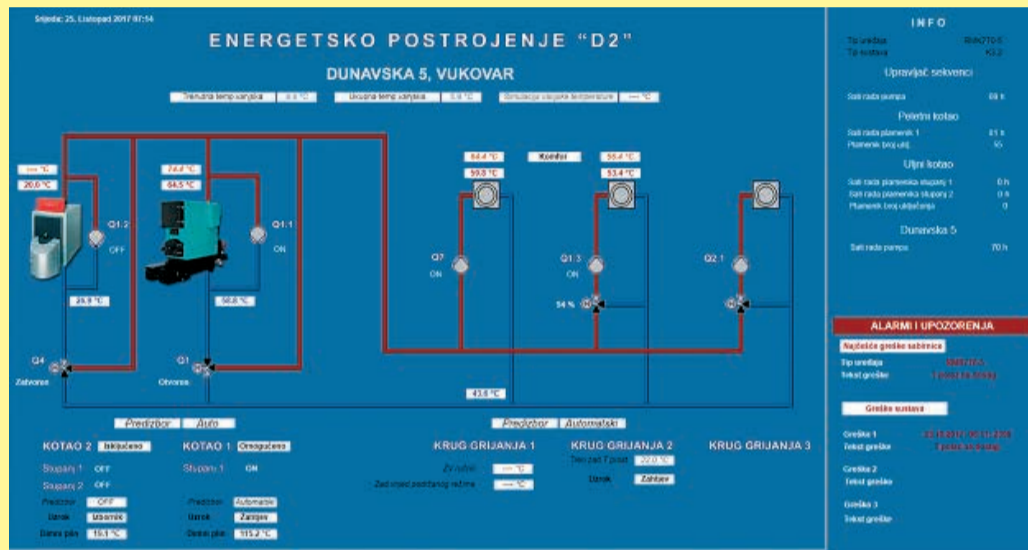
Srijeda: 25. Studeni 2017 07:54

ENERGETSKO POSTROJENJE "D2"

DUNAVSKA 5, VUKOVAR

Trenutna temp vanjska | 5.9 °C | Ukupna temp vanjska | 5.9 °C | Simulacija vanjske temperature | --- °C

--- °C
20.0 °C
Q1.2
OFF
26.9 °C
Q4
Zatvoren

74.4 °C
64.5 °C
Q1.1
ON
50.8 °C
Q1
Otvoren

64.4 °C
59.8 °C
Komfor
55.4 °C
53.4 °C
Q7
ON
Q1.3
ON
54 %
Q2.1
43.6 °C

Predizbor | Auto
Predizbor | Automatski

KOTAO 2 | Isključeno
Stupanj 1 OFF
Stupanj 2 OFF
Predizbor | OFF
Izvor | Izborni
Doimi plin | 19.1 °C

KOTAO 1 | Omogućeno
Stupanj 1 ON
Predizbor | Automatski
Izvor | Zahtjev
Doimi plin | 115.2 °C

KRUG GRIJANJA 1
Zr. ruč. | --- °C
Zad.vrijed.podizanog režima | --- °C

KRUG GRIJANJA 2
Trenutna T polaz | 52.0 °C
Izvor | Zahtjev

KRUG GRIJANJA 3

INFO
Tip uređaja | RMK770-5
Tip sustava | K3.2

Upravljač sekvenci
Sati rada pumpa | 69 h

Peletni kotao
Sati rada plamenik 1 | 41 h
Plamenik broj uklj. | 15

Uljni kotao
Sati rada plamenika stupanj 1 | 0 h
Sati rada plamenika stupanj 2 | 0 h
Plamenik broj uključenja | 0

Dunavska 5
Sati rada pumpa | 70 h

ALARMI I UPOZORENJA
Najčešće greške sabirnice
Tip uređaja | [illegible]
Tekst greške | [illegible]

Greške sustava
Greška 1 | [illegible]
Tekst greške | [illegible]
Greška 2
Tekst greške
Greška 3
Tekst greške